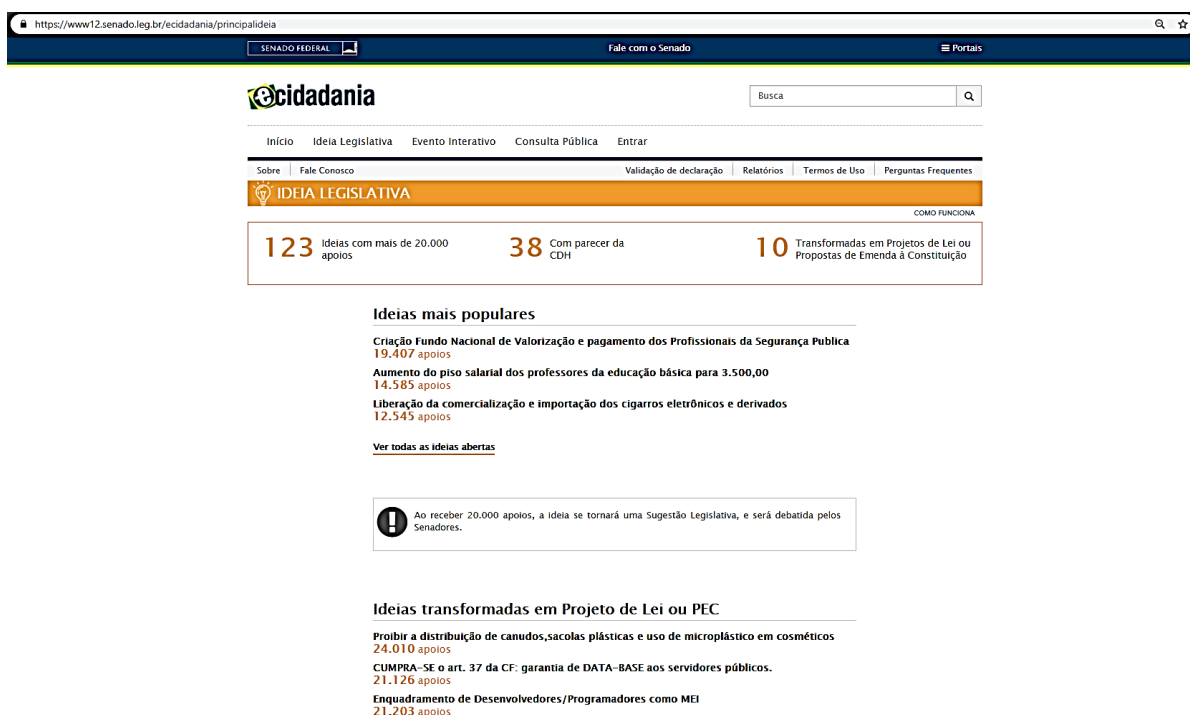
https://www12.senado.leg.br/ecidadania/principalideia

SENADO FEDERAL

Fale com o Senado

≡ Portais

ecidadania

Busca

Início Ideia Legislativa Evento Interativo Consulta Pública Entrar

Sobre | Fale Conosco

Validação de declaração | Relatórios | Termos de Uso | Perguntas Frequentes

IDEIA LEGISLATIVA

COMO FUNCIONA

123 Ideias com mais de 20.000 apoios

38 Com parecer da CDH

10 Transformadas em Projetos de Lei ou Propostas de Emenda à Constituição

Ideias mais populares

Criação Fundo Nacional de Valorização e pagamento dos Profissionais da Segurança Publica
19.407 apoios

Aumento do piso salarial dos professores da educação básica para 3.500,00
14.585 apoios

Liberação da comercialização e importação dos cigarros eletrônicos e derivados
12.545 apoios

Ver todas as ideias abertas

Ao receber 20.000 apoios, a ideia se tornará uma Sugestão Legislativa, e será debatida pelos Senadores.

Ideias transformadas em Projeto de Lei ou PEC

Proibir a distribuição de canudos,sacolas plásticas e uso de microplástico em cosméticos
24.010 apoios

CUMPRA-SE o art. 37 da CF: garantia de DATA-BASE aos servidores públicos.
21.126 apoios

Enquadramento de Desenvolvedores/Programadores como MEI
21.203 apoios